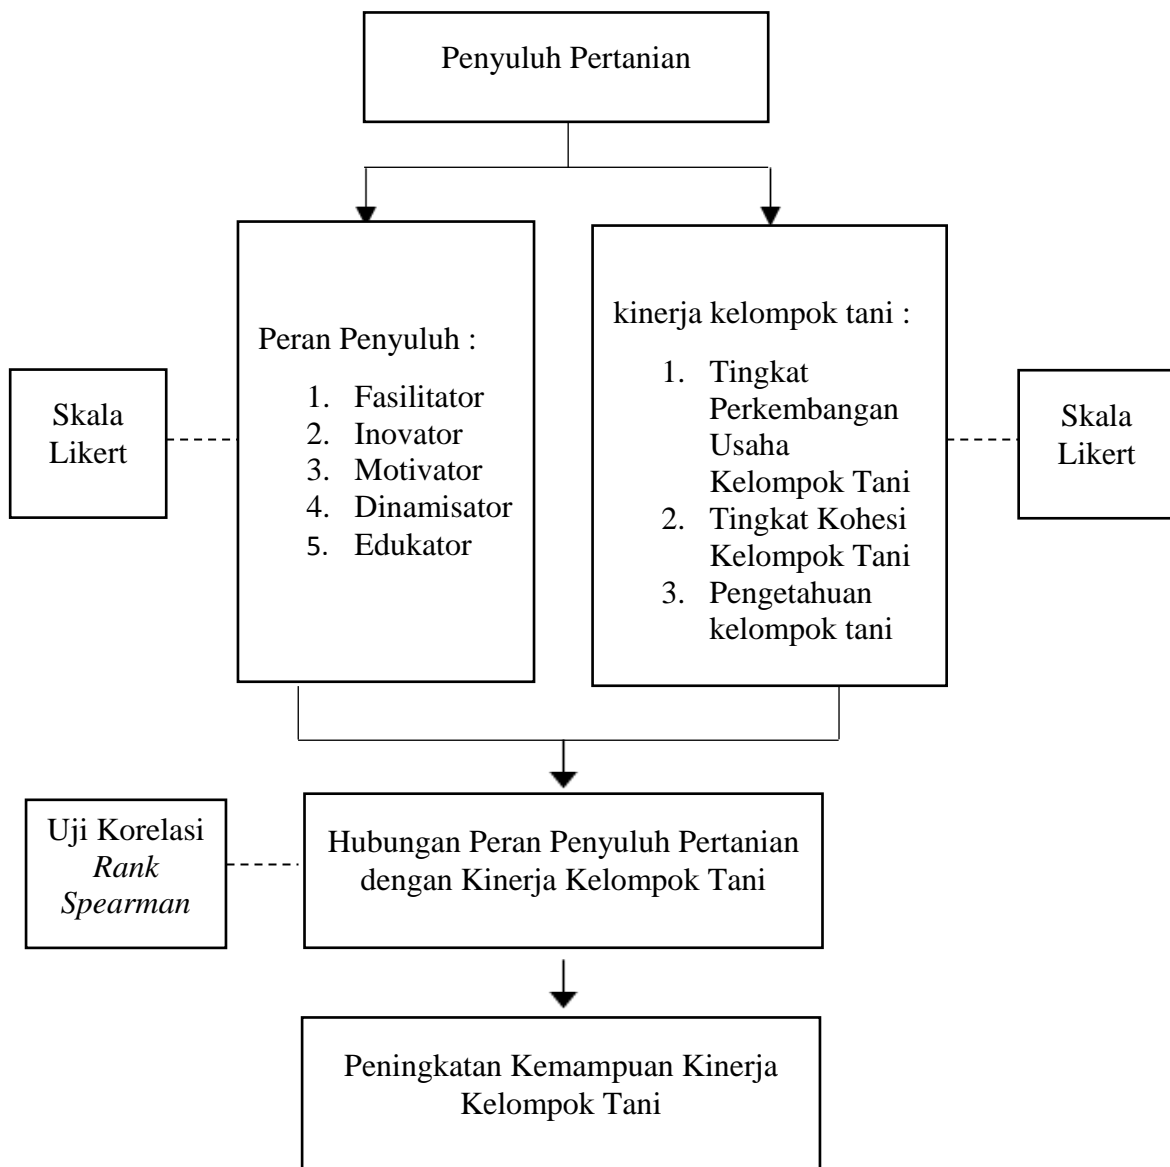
Penyuluh Pertanian

Skala Likert

Peran Penyuluh :

1. Fasilitator
2. Inovator
3. Motivator
4. Dinamisator
5. Edukator

kinerja kelompok tani :

1. Tingkat Perkembangan Usaha Kelompok Tani
2. Tingkat Kohesi Kelompok Tani
3. Pengetahuan kelompok tani

Skala Likert

Uji Korelasi *Rank Spearman*

Hubungan Peran Penyuluh Pertanian dengan Kinerja Kelompok Tani

Peningkatan Kemampuan Kinerja Kelompok Tani